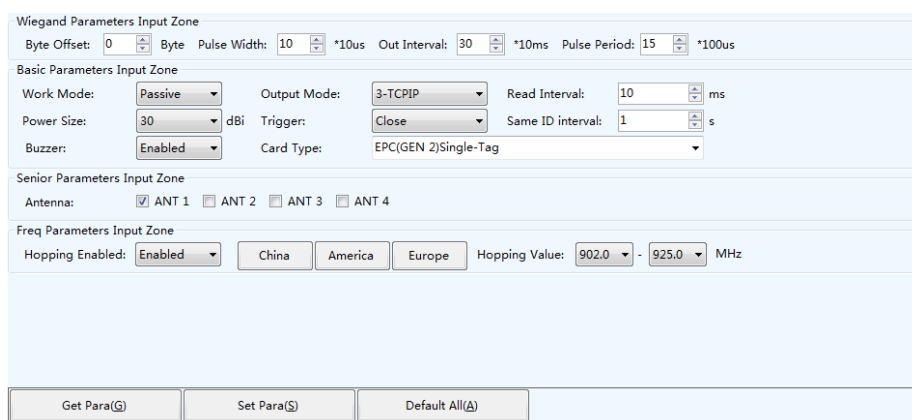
Wiegand Parameters Input Zone

Byte Offset: 0 Byte Pulse Width: 10 *10us Out Interval: 30 *10ms Pulse Period: 15 *100us

Basic Parameters Input Zone

Work Mode: Passive Output Mode: 3-TCPIP Read Interval: 10 ms

Power Size: 30 dBi Trigger: Close Same ID interval: 1 s

Buzzer: Enabled Card Type: EPC(GEN 2)Single-Tag

Senior Parameters Input Zone

Antenna: ANT 1 ANT 2 ANT 3 ANT 4

Freq Parameters Input Zone

Hopping Enabled: Enabled China America Europe Hopping Value: 902.0 - 925.0 MHz

Get Para(G) Set Para(S) Default All(A)